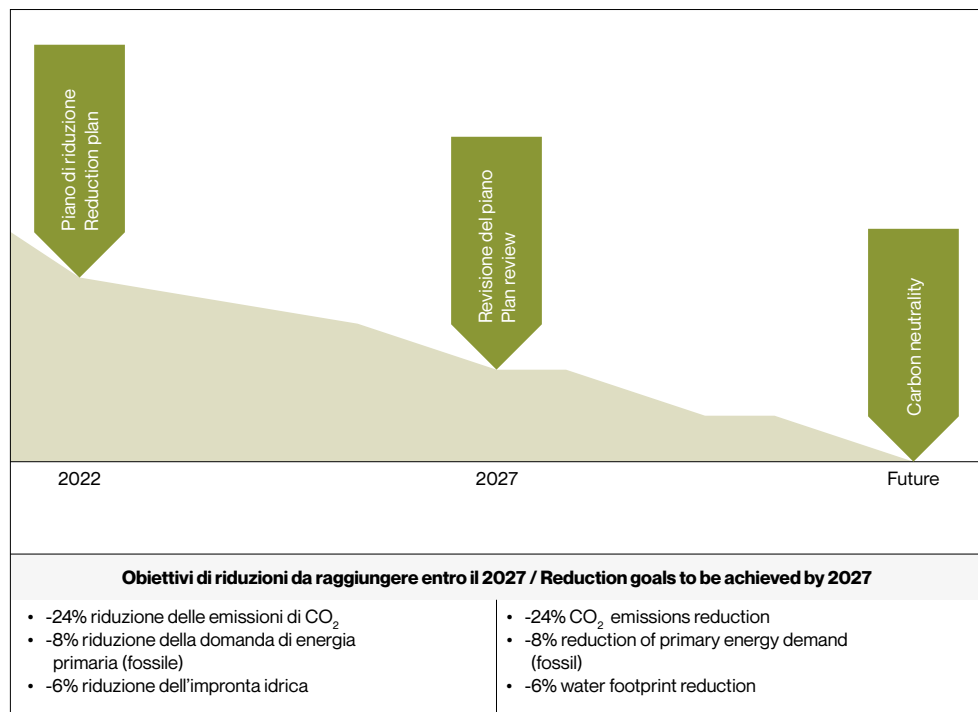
Piano di riduzione
Reduction plan

Revisione del piano
Plan review

Carbon neutrality

2022

2027

Future

**Obiettivi di riduzioni da raggiungere entro il 2027 / Reduction goals to be achieved by 2027**

| | |
|---|---|
| • -24% riduzione delle emissioni di $CO_2$<br>• -8% riduzione della domanda di energia primaria (fossile)<br>• -6% riduzione dell'impronta idrica | • -24% $CO_2$ emissions reduction<br>• -8% reduction of primary energy demand (fossil)<br>• -6% water footprint reduction |